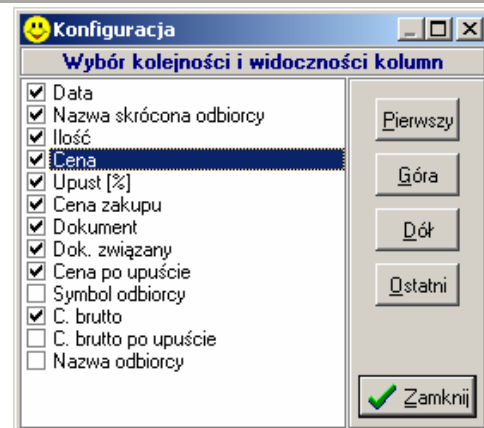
Konfiguracja

Wybór kolejności i widoczności kolumn

Data
Nazwa skrócona odbiorcy
Ilość
Cena
Upust [%]
Cena zakupu
Dokument
Dok. związany
Cena po upuście
Symbol odbiorcy
C. brutto
C. brutto po upuście
Nazwa odbiorcy

Pierwszy
Góra
Dół
Ostatni
Zamknij